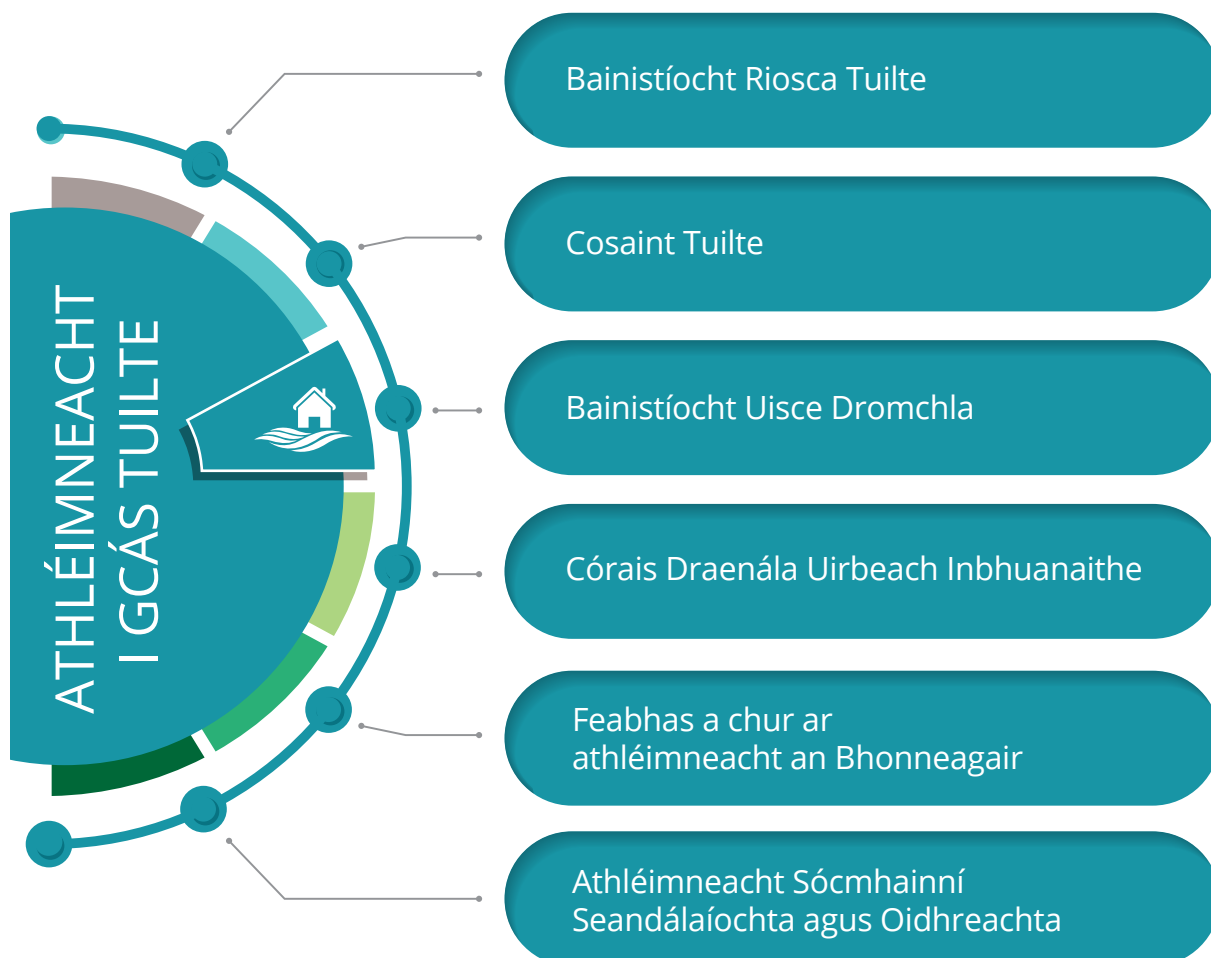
ATHLÉIMNEACHT I GCÁS TUILTE

Bainistíocht Riosca Tuilte

Cosaint Tuilte

Bainistíocht Uisce Dromchla

Córais Draenála Uirbeach Inbhuanaithe

Feabhas a chur ar athléimneacht an Bhonneagair

Athléimneacht Sócmhainní Seandálaíochta agus Oidhreachta